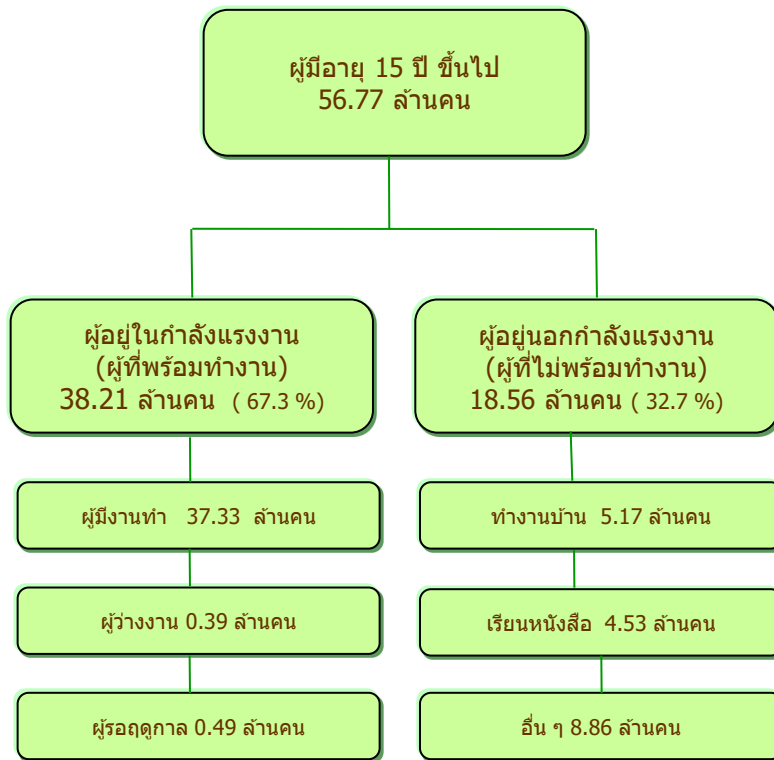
ผู้มีอายุ 15 ปี ขึ้นไป
56.77 ล้านคน

ผู้อยู่ในกำลังแรงงาน
(ผู้ที่พร้อมทำงาน)
38.21 ล้านคน ( 67.3 %)

ผู้มีงานทำ 37.33 ล้านคน

ผู้ว่างงาน 0.39 ล้านคน

ผู้รอฤดูกาล 0.49 ล้านคน

ผู้อยู่นอกกำลังแรงงาน
(ผู้ที่ไม่พร้อมทำงาน)
18.56 ล้านคน ( 32.7 %)

ทำงานบ้าน 5.17 ล้านคน

เรียนหนังสือ 4.53 ล้านคน

อื่น ๆ 8.86 ล้านคน